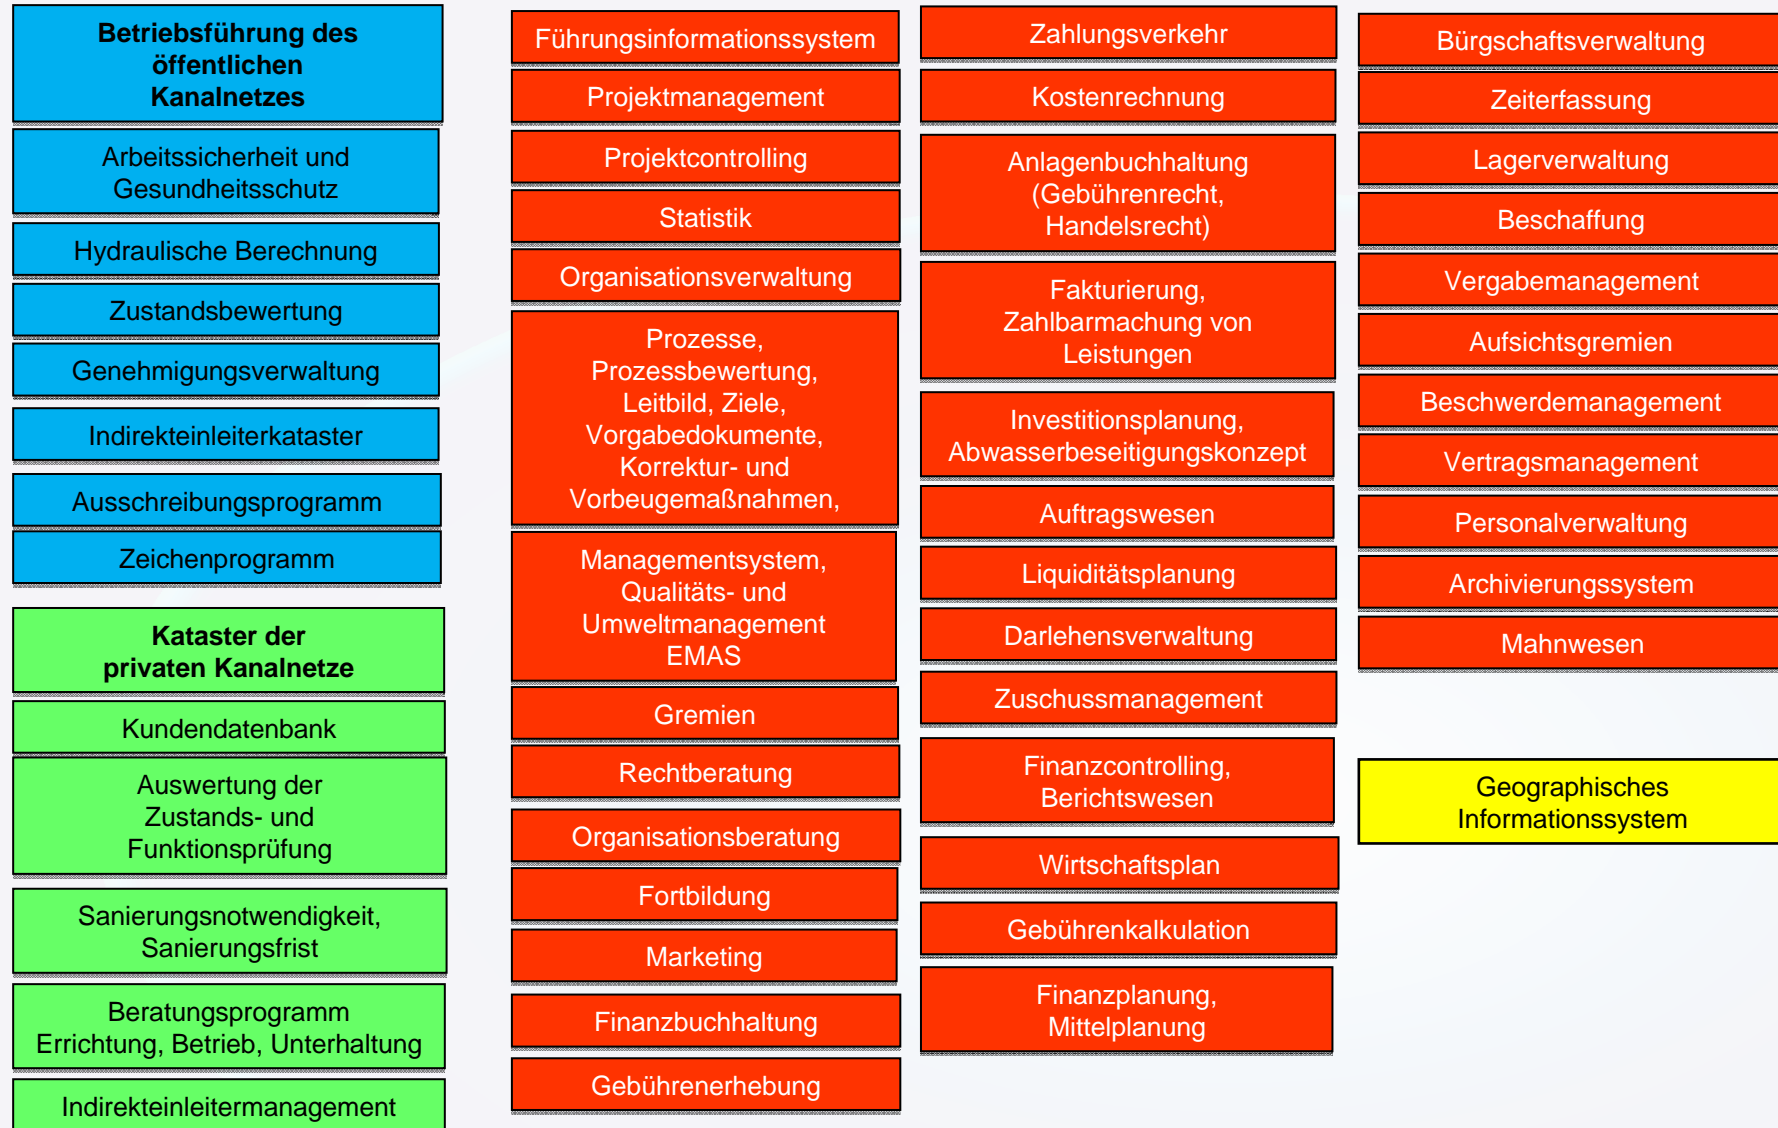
Betriebsführung des öffentlichen Kanalnetzes

Arbeitssicherheit und Gesundheitsschutz

Hydraulische Berechnung

Zustandsbewertung

Genehmigungsverwaltung

Indirekteinleiterkataster

Ausschreibungsprogramm

Zeichenprogramm

Kataster der privaten Kanalnetze

Kundendatenbank

Auswertung der Zustands- und Funktionsprüfung

Sanierungsnotwendigkeit, Sanierungsfrist

Beratungsprogramm Errichtung, Betrieb, Unterhaltung

Indirekteinleitermanagement

Führungsinformationssystem

Projektmanagement

Projektcontrolling

Statistik

Organisationsverwaltung

Prozesse, Prozessbewertung, Leitbild, Ziele, Vorgabedokumente, Korrektur- und Vorbeugemaßnahmen,

Managementsystem, Qualitäts- und Umweltmanagement EMAS

Gremien

Rechtberatung

Organisationsberatung

Fortbildung

Marketing

Finanzbuchhaltung

Gebührenerhebung

Zahlungsverkehr

Kostenrechnung

Anlagenbuchhaltung (Gebührenrecht, Handelsrecht)

Fakturierung, Zahlbarmachung von Leistungen

Investitionsplanung, Abwasserbeseitigungskonzept

Auftragswesen

Liquiditätsplanung

Darlehensverwaltung

Zuschussmanagement

Finanzcontrolling, Berichtswesen

Wirtschaftsplan

Gebührenkalkulation

Finanzplanung, Mittelplanung

Bürgschaftsverwaltung

Zeiterfassung

Lagerverwaltung

Beschaffung

Vergabemanagement

Aufsichtsgremien

Beschwerdemanagement

Vertragsmanagement

Personalverwaltung

Archivierungssystem

Mahnwesen

Geographisches Informationssystem